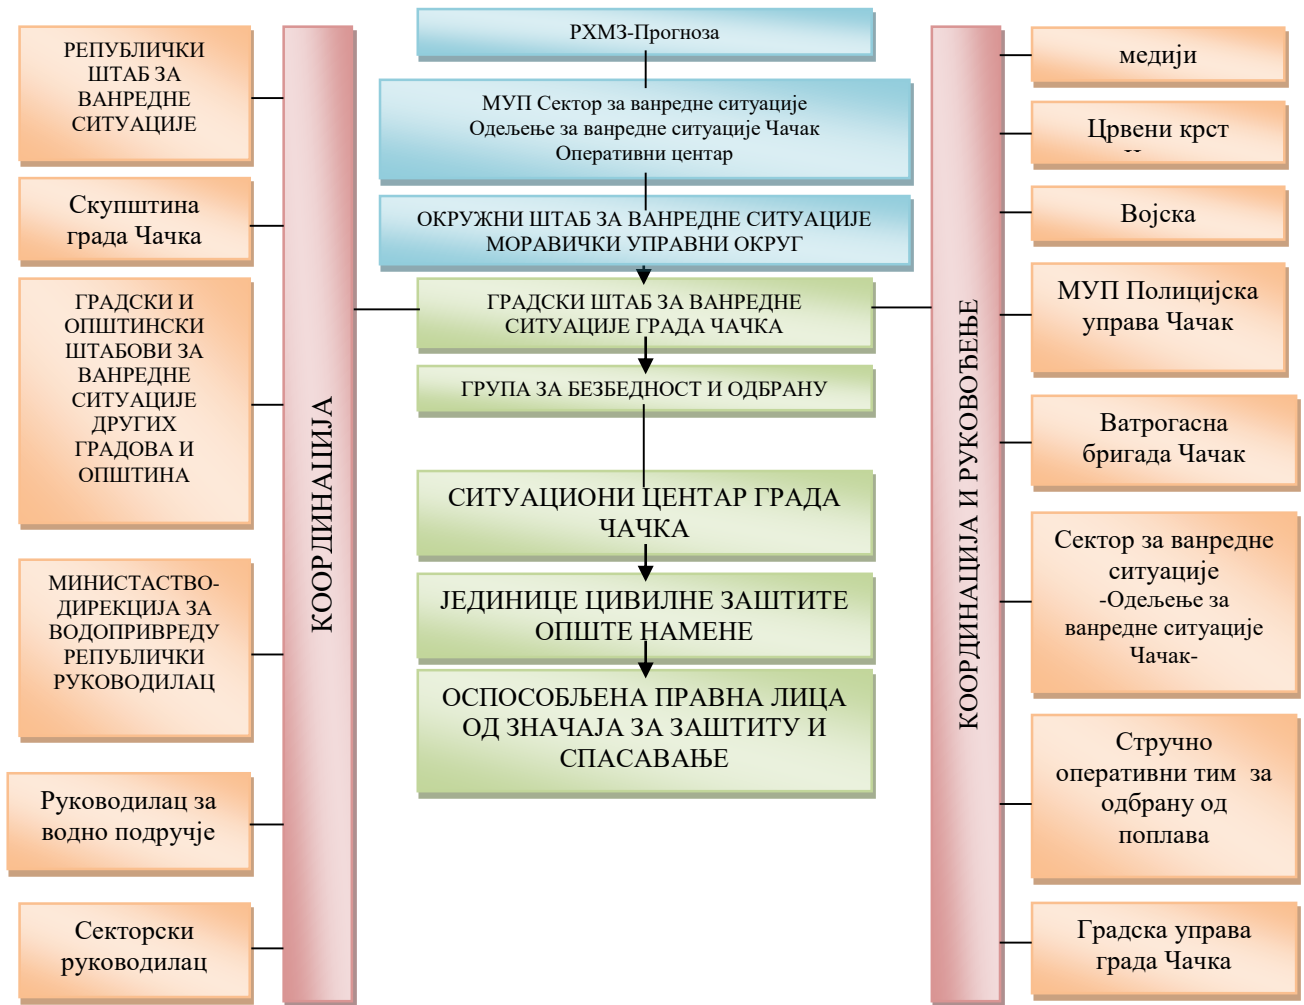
РЕПУБЛИЧКИ ШТАБ ЗА ВАНРЕДНЕ СИТУАЦИЈЕ

Скупштина града Чачка

ГРАДСКИ И ОПШТИНСКИ ШТАБОВИ ЗА ВАНРЕДНЕ СИТУАЦИЈЕ ДРУГИХ ГРАДОВА И ОПШТИНА

МИНИСТАСТВО-ДИРЕКЦИЈА ЗА ВОДОПРИВРЕДУ РЕПУБЛИЧКИ РУКОВОДИЛАЦ

Руководилац за водно подручје

Секторски руководилац

КООРДИНАЦИЈА

РХМЗ-Прогноза

МУП Сектор за ванредне ситуације
Одељење за ванредне ситуације Чачак
Оперативни центар

ОКРУЖНИ ШТАБ ЗА ВАНРЕДНЕ СИТУАЦИЈЕ
МОРАВИЧКИ УПРАВНИ ОКРУГ

ГРАДСКИ ШТАБ ЗА ВАНРЕДНЕ СИТУАЦИЈЕ ГРАДА ЧАЧКА

ГРУПА ЗА БЕЗБЕДНОСТ И ОДБРАНУ

СИТУАЦИОНИ ЦЕНТАР ГРАДА ЧАЧКА

ЈЕДИНИЦЕ ЦИВИЛНЕ ЗАШТИТЕ ОПШТЕ НАМЕНЕ

ОСПОСОБЉЕНА ПРАВНА ЛИЦА ОД ЗНАЧАЈА ЗА ЗАШТИТУ И СПАСАВАЊЕ

КООРДИНАЦИЈА И РУКОВОЂЕЊЕ

медији

Црвени крст

Војска

МУП Полицијска управа Чачак

Ватрогасна бригада Чачак

Сектор за ванредне ситуације
-Одељење за ванредне ситуације Чачак-

Стручно оперативни тим за одбрану од поплава

Градска управа града Чачка